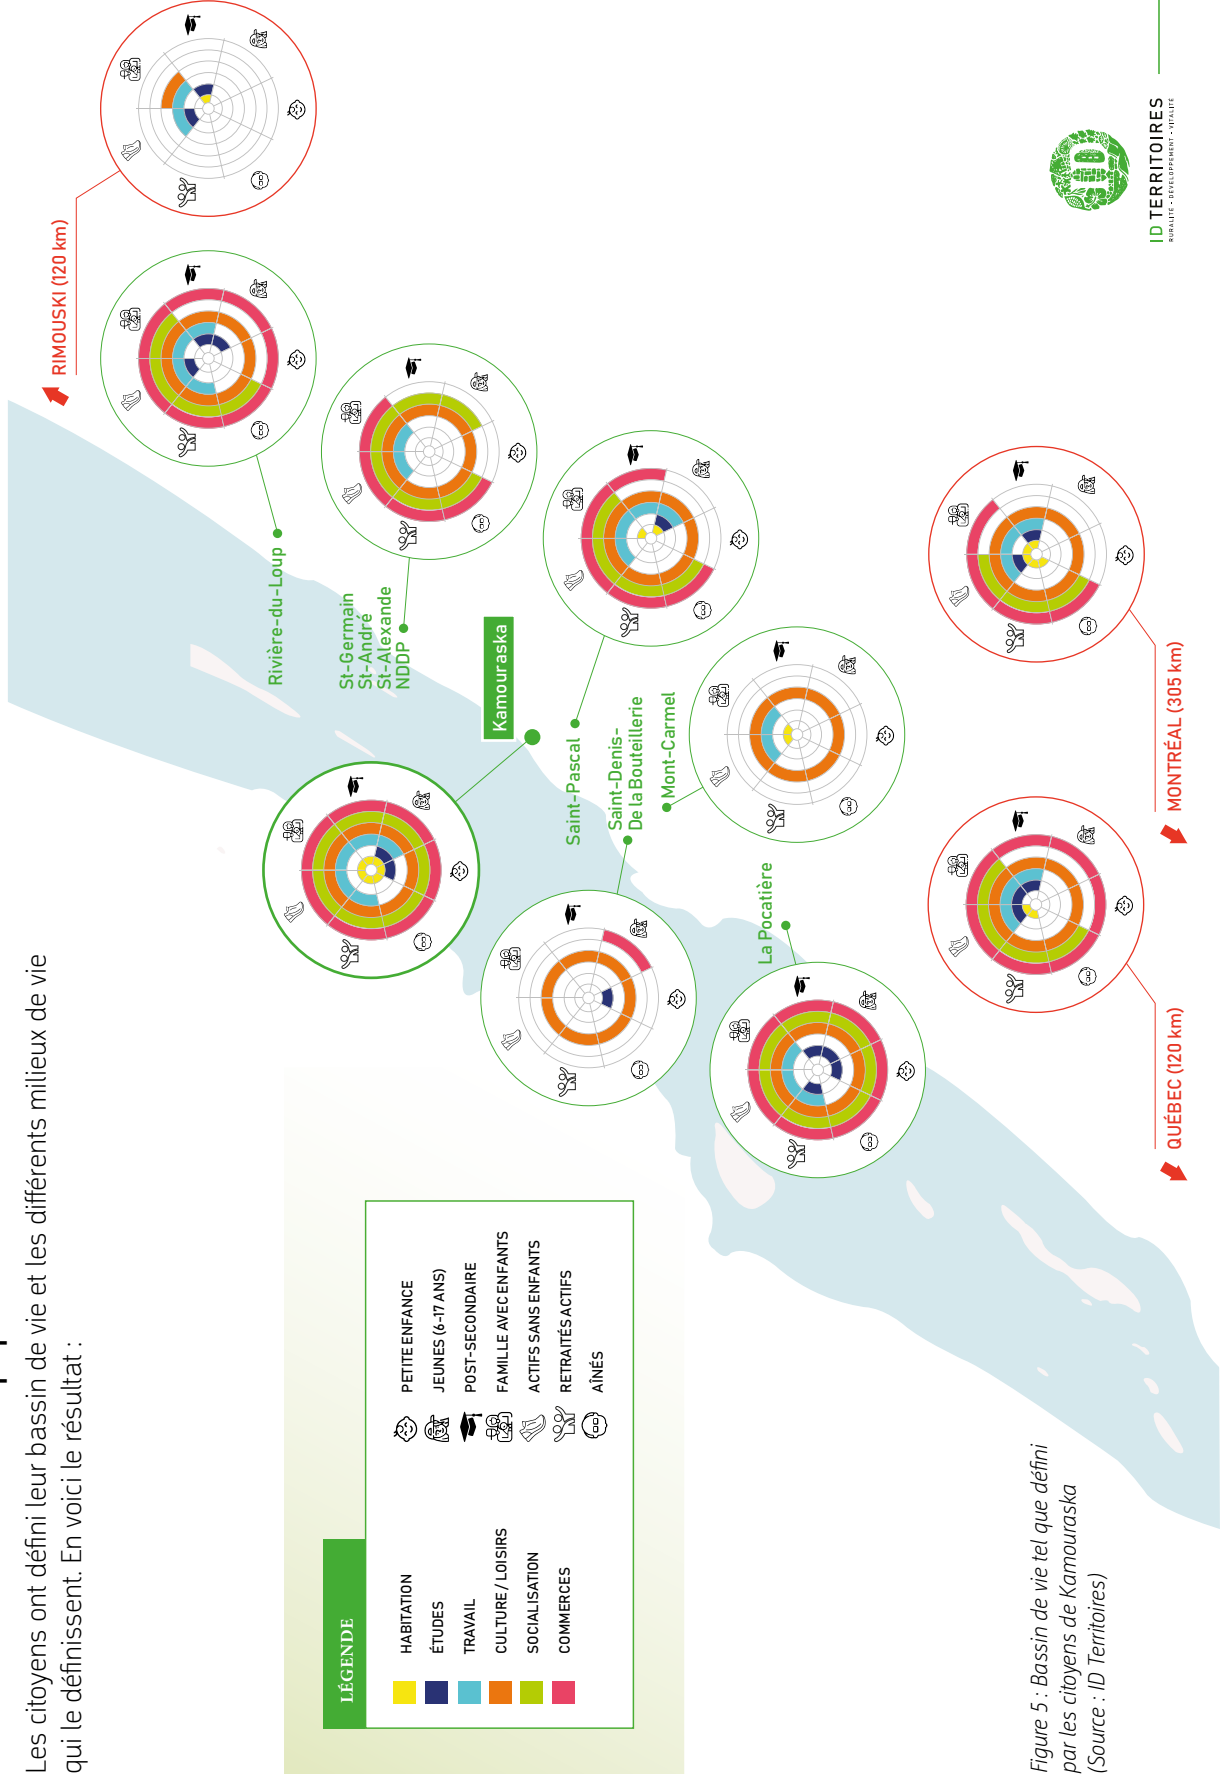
Les citoyens ont défini leur bassin de vie et les différents milieux de vie qui le définissent. En voici le résultat :

LÉGENDE

HABITATION
ÉTUDES
TRAVAIL
CULTURE / LOISIRS
SOCIALISATION
COMMERCES

PETITE ENFANCE
JEUNES (6-17 ANS)
POST-SECONDAIRE
FAMILLE AVEC ENFANTS
ACTIFS SANS ENFANTS
RETRAITÉS ACTIFS
AÎNÉS

RIMOUSKI (120 km)
Rivière-du-Loup
St-Germain
St-André
St-Alexandre
NDDP
Kamouraska
Saint-Pascal
Saint-Denis-De la Bouteillerie
Mont-Carmel
La Pocatière
MONTRÉAL (305 km)
QUÉBEC (120 km)

ID TERRITOIRES
RURALITÉ · DÉVELOPPEMENT · VITALITÉ

Figure 5 : Bassin de vie tel que défini par les citoyens de Kamouraska (Source : ID Territoires)